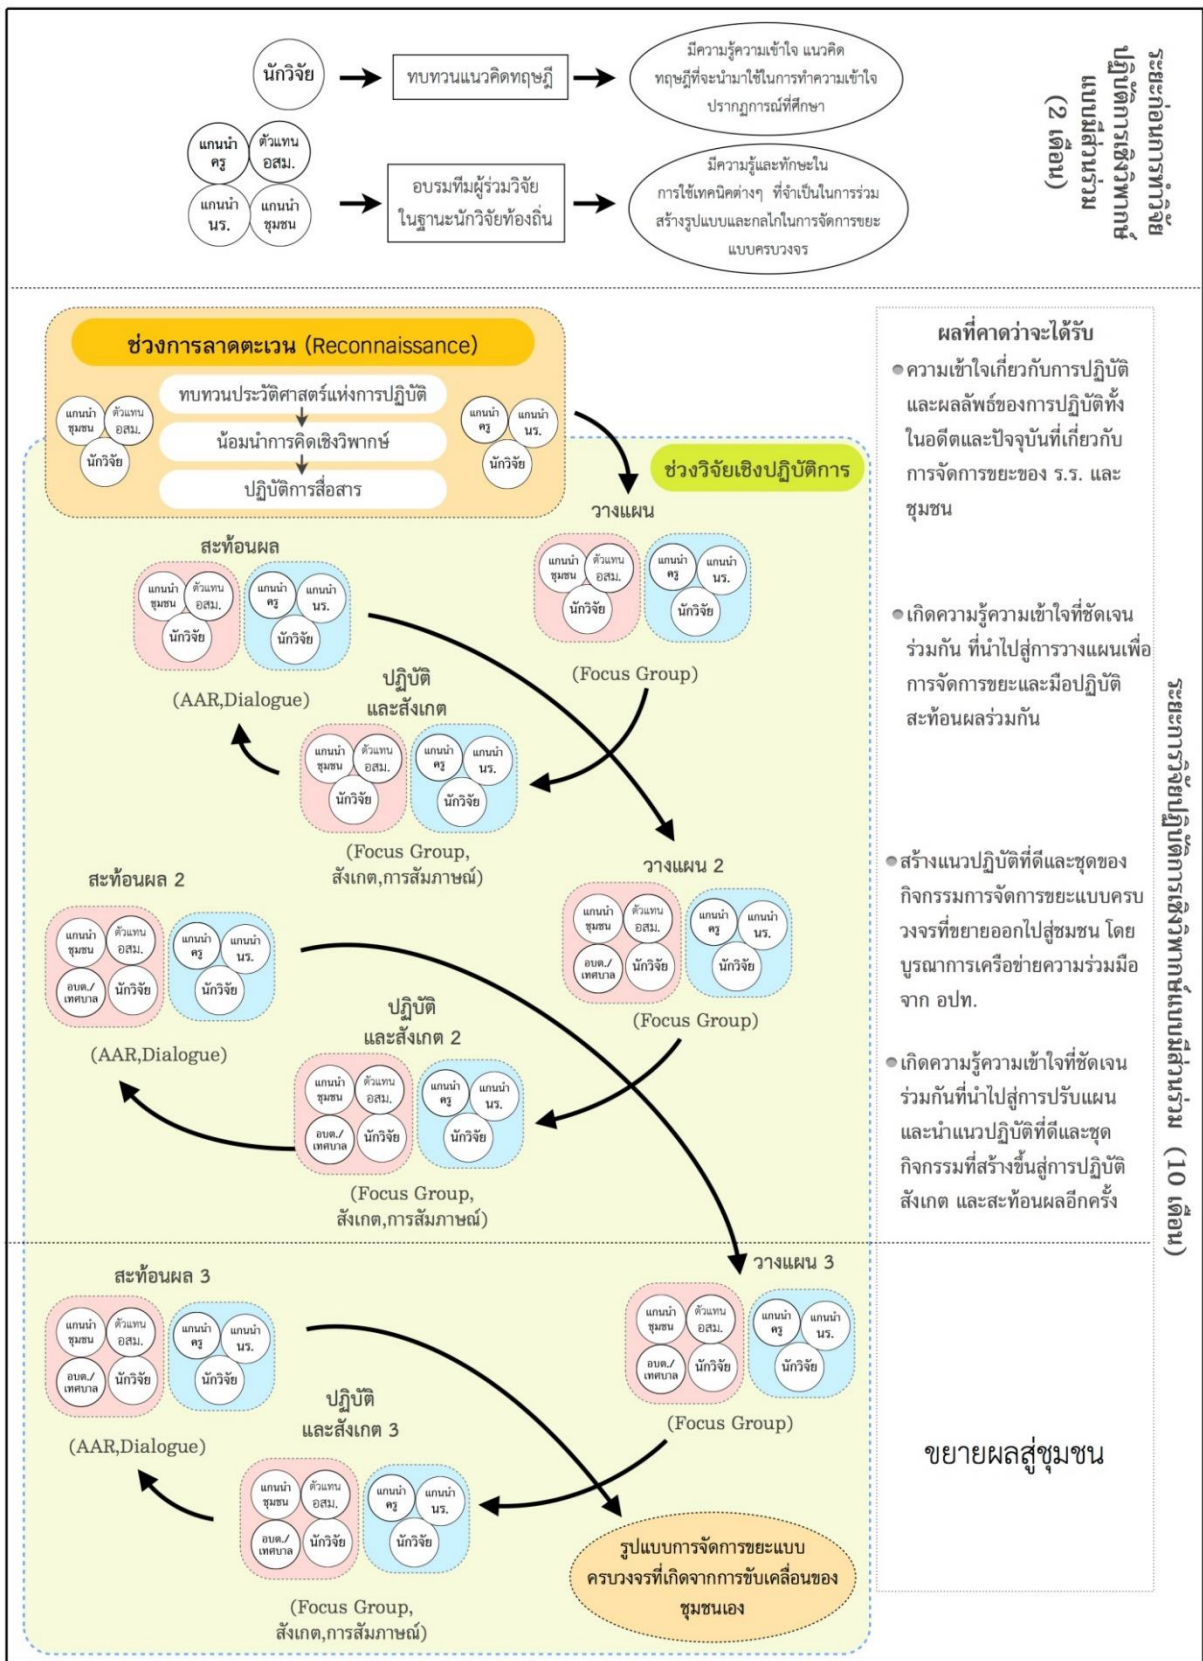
นักวิจัย → ทบทวนแนวคิดทฤษฎี → มีความรู้ความเข้าใจ แนวคิด ทฤษฎีที่จะนำมาใช้ในการทำความเข้าใจปรากฏการณ์ที่ศึกษา

แกนนำครู ตัวแทนอสม. แกนนำนร. แกนนำชุมชน → อบรมทีมผู้ร่วมวิจัยในฐานะนักวิจัยท้องถิ่น → มีความรู้และทักษะในการใช้เทคนิคต่างๆ ที่จำเป็นในการร่วมสร้างรูปแบบและกลไกในการจัดการขยะแบบครบวงจร

ระยะก่อนการทำวิจัยปฏิบัติการเชิงวิพากษ์แบบมีส่วนร่วม (2 เดือน)

ช่วงการลาดตะเวน (Reconnaissance)

แกนนำชุมชน ตัวแทนอสม. นักวิจัย

ทบทวนประวัติศาสตร์แห่งการปฏิบัติ
น้อมนำการคิดเชิงวิพากษ์
ปฏิบัติการสื่อสาร

แกนนำครู แกนนำนร. นักวิจัย

ช่วงวิจัยเชิงปฏิบัติการ

วางแผน
แกนนำชุมชน ตัวแทนอสม. นักวิจัย แกนนำครู แกนนำนร. นักวิจัย
(Focus Group)

สะท้อนผล
แกนนำชุมชน ตัวแทนอสม. นักวิจัย แกนนำครู แกนนำนร. นักวิจัย
(AAR,Dialogue)

ปฏิบัติและสังเกต
แกนนำชุมชน ตัวแทนอสม. นักวิจัย แกนนำครู แกนนำนร. นักวิจัย
(Focus Group, สังเกต,การสัมภาษณ์)

วางแผน 2
แกนนำชุมชน ตัวแทนอสม. อบต./เทศบาล นักวิจัย แกนนำครู แกนนำนร. นักวิจัย
(Focus Group)

สะท้อนผล 2
แกนนำชุมชน ตัวแทนอสม. อบต./เทศบาล นักวิจัย แกนนำครู แกนนำนร. นักวิจัย
(AAR,Dialogue)

ปฏิบัติและสังเกต 2
แกนนำชุมชน ตัวแทนอสม. อบต./เทศบาล นักวิจัย แกนนำครู แกนนำนร. นักวิจัย
(Focus Group, สังเกต,การสัมภาษณ์)

วางแผน 3
แกนนำชุมชน ตัวแทนอสม. อบต./เทศบาล นักวิจัย แกนนำครู แกนนำนร. นักวิจัย
(Focus Group)

สะท้อนผล 3
แกนนำชุมชน ตัวแทนอสม. อบต./เทศบาล นักวิจัย แกนนำครู แกนนำนร. นักวิจัย
(AAR,Dialogue)

ปฏิบัติและสังเกต 3
แกนนำชุมชน ตัวแทนอสม. อบต./เทศบาล นักวิจัย แกนนำครู แกนนำนร. นักวิจัย
(Focus Group, สังเกต,การสัมภาษณ์)

รูปแบบการจัดการขยะแบบครบวงจรที่เกิดจากการขับเคลื่อนของชุมชนเอง

ผลที่คาดว่าจะได้รับ
● ความเข้าใจเกี่ยวกับการปฏิบัติและผลลัพธ์ของการปฏิบัติทั้งในอดีตและปัจจุบันที่เกี่ยวกับการจัดการขยะของ ร.ร. และชุมชน
● เกิดความรู้ความเข้าใจที่ชัดเจนร่วมกัน ที่นำไปสู่การวางแผนเพื่อการจัดการขยะและมือปฏิบัติสะท้อนผลร่วมกัน
● สร้างแนวปฏิบัติที่ดีและชุดของกิจกรรมการจัดการขยะแบบครบวงจรที่ขยายออกไปสู่ชุมชน โดยบูรณาการเครือข่ายความร่วมมือจาก อปท.
● เกิดความรู้ความเข้าใจที่ชัดเจนร่วมกันที่นำไปสู่การปรับแผนและนำแนวปฏิบัติที่ดีและชุดกิจกรรมที่สร้างขึ้นสู่การปฏิบัติ สังเกต และสะท้อนผลอีกครั้ง

ระยะการวิจัยปฏิบัติการเชิงวิพากษ์แบบมีส่วนร่วม (10 เดือน)

ขยายผลสู่ชุมชน